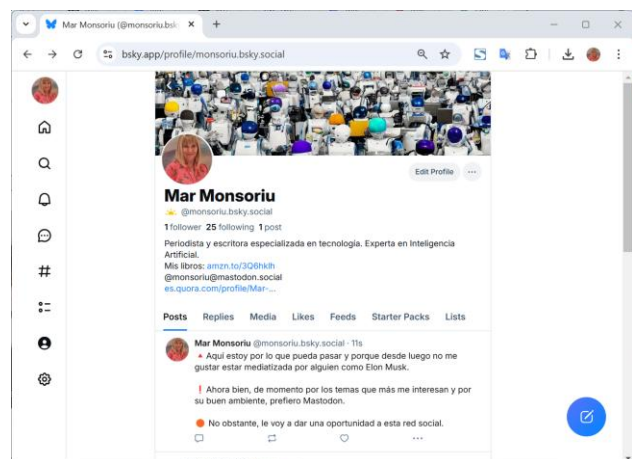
Mar Monsoriu (@monsoriu.bsk ×
+
bsky.app/profile/monsoriu.bsky.social

Mar Monsoriu
@monsoriu.bsky.social
Edit Profile
1 follower 25 following 1 post
Periodista y escritora especializada en tecnología. Experta en Inteligencia Artificial.
Mis libros: amzn.to/3Q6hklh
@monsoriu@mastodon.social
es.quora.com/profile/Mar-...

Posts Replies Media Likes Feeds Starter Packs Lists

Mar Monsoriu @monsoriu.bsky.social · 11s
Aquí estoy por lo que pueda pasar y porque desde luego no me gustar estar mediatizada por alguien como Elon Musk.

Ahora bien, de momento por los temas que más me interesan y por su buen ambiente, prefiero Mastodon.

No obstante, le voy a dar una oportunidad a esta red social.